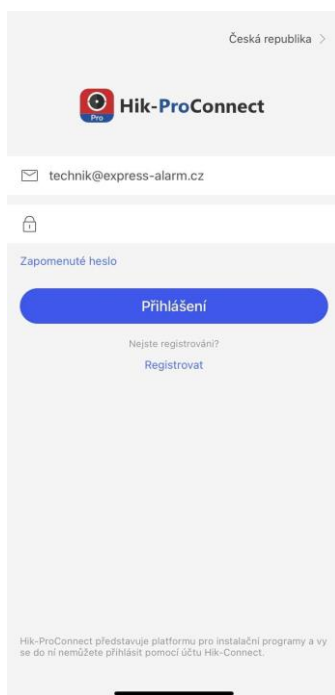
Česká republika >

Pro
Hik-ProConnect

technik@express-alarm.cz

Zapomenuté heslo

Přihlášení

Nejste registrováni?

Registrovat

Hik-ProConnect představuje platformu pro instalační programy a vy se do ní nemůžete přihlásit pomocí účtu Hik-Connect.